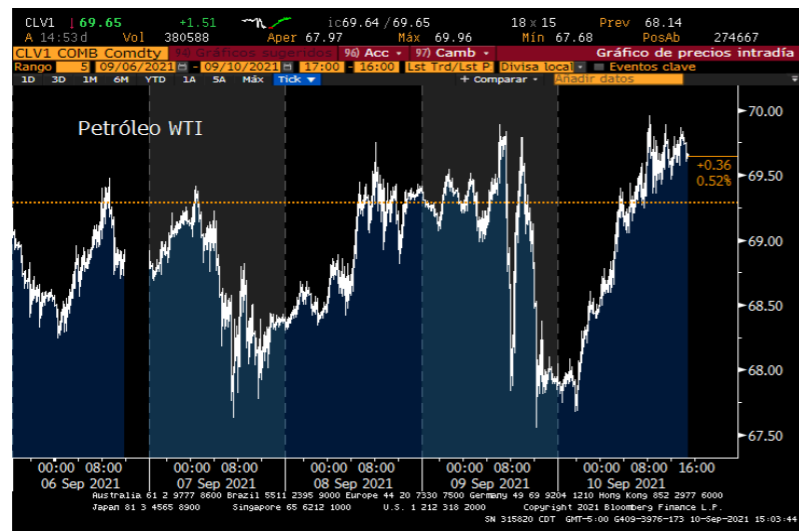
CLV1 ↑69.65 +1.51 ic69.64 / 69.65 18 x 15 Prev 68.14
A 14:53d Vol 380588 Aper 67.97 Máx 69.96 Mín 67.68 PosAb 274667
CLV1 COMB Comdty 94) Gráficos superiores 96) Acc 97) Camb Gráfico de precios intradía
Rango 5 09/06/2021 - 09/10/2021 17:00 - 16:00 Lst Trd/Lst P Divisa local Eventos clave
1D 3D 1M 6M YTD 1A 5A Máx Tick + Comparar Añadir datos

Petróleo WTI

70.00
+0.36
69.50
0.52%
69.00
68.50
68.00
67.50

00:00 08:00 06 Sep 2021
00:00 08:00 07 Sep 2021
00:00 08:00 08 Sep 2021
00:00 08:00 09 Sep 2021
00:00 08:00 16:00 10 Sep 2021

Australia 61 2 9777 8600 Brazil 5511 2395 9000 Europe 44 20 7330 7500 Germany 49 69 9204 1210 Hong Kong 852 2977 6000
Japan 81 3 4565 8900 Singapore 65 6212 1000 U.S. 1 212 318 2000 Copyright 2021 Bloomberg Finance L.P.
SN 315820 CDT GMT-5:00 G409-3976-173 10-Sep-2021 15:03:44